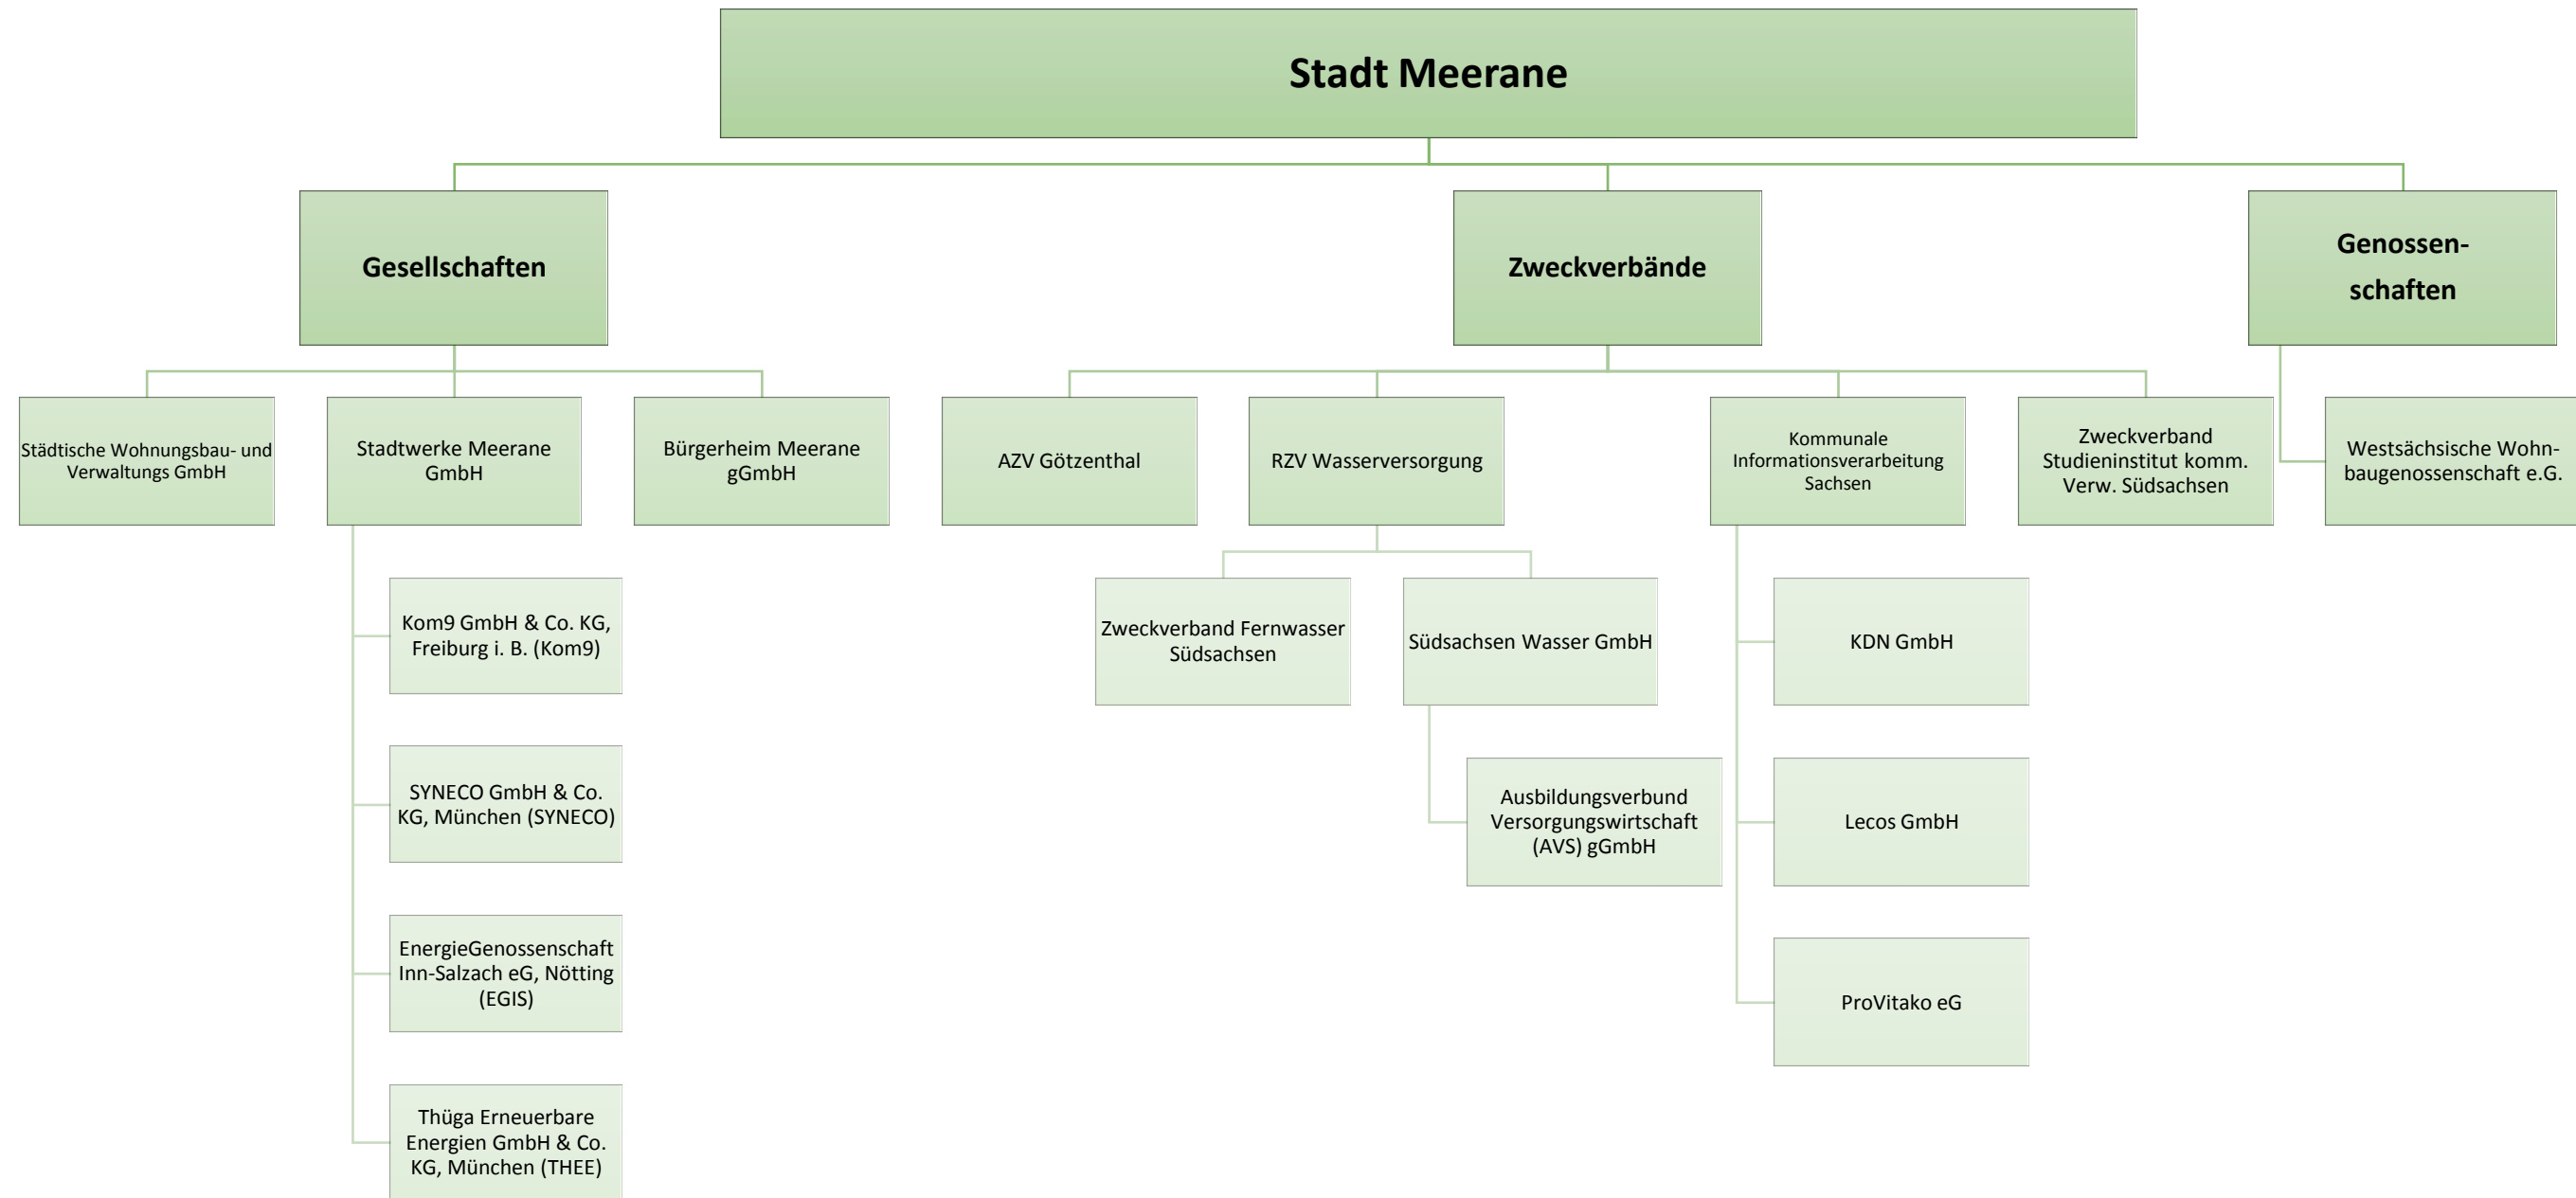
Stadt Meerane

Gesellschaften

Zweckverbände

Genossenschaften

Städtische Wohnungsbau- und Verwaltungs GmbH

Stadtwerke Meerane GmbH

Bürgerheim Meerane gGmbH

AZV Götzenthal

RZV Wasserversorgung

Kommunale Informationsverarbeitung Sachsen

Zweckverband Studieninstitut komm. Verw. Südsachsen

Westsächsische Wohnbaugenossenschaft e.G.

Kom9 GmbH & Co. KG, Freiburg i. B. (Kom9)

SYNECO GmbH & Co. KG, München (SYNECO)

EnergieGenossenschaft Inn-Salzach eG, Nötting (EGIS)

Thüga Erneuerbare Energien GmbH & Co. KG, München (THEE)

Zweckverband Fernwasser Südsachsen

Südsachsen Wasser GmbH

Ausbildungsverbund Versorgungswirtschaft (AVS) gGmbH

KDN GmbH

Lecos GmbH

ProVitako eG